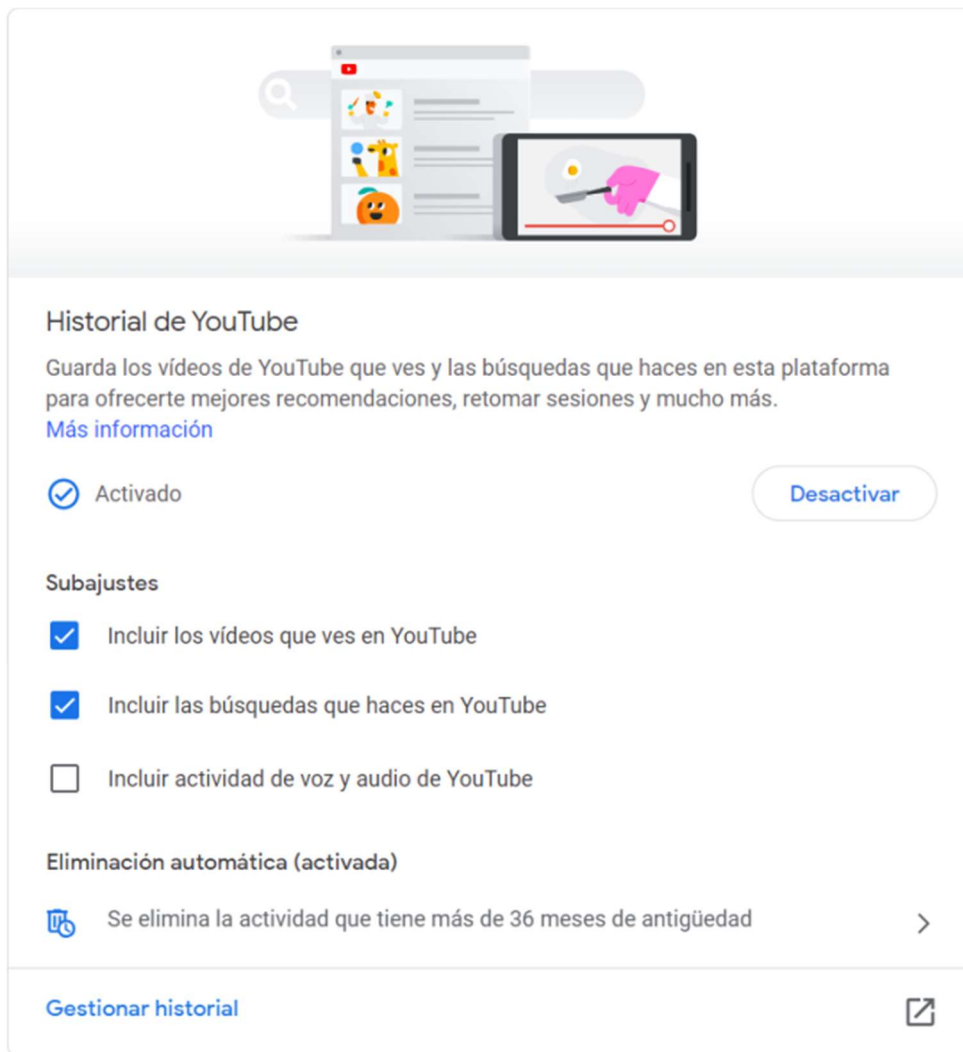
Historial de YouTube

Guarda los vídeos de YouTube que ves y las búsquedas que haces en esta plataforma para ofrecerte mejores recomendaciones, retomar sesiones y mucho más.
Más información

Activado

Desactivar

Subajustes

Incluir los vídeos que ves en YouTube

Incluir las búsquedas que haces en YouTube

Incluir actividad de voz y audio de YouTube

Eliminación automática (activada)

Se elimina la actividad que tiene más de 36 meses de antigüedad

Gestionar historial